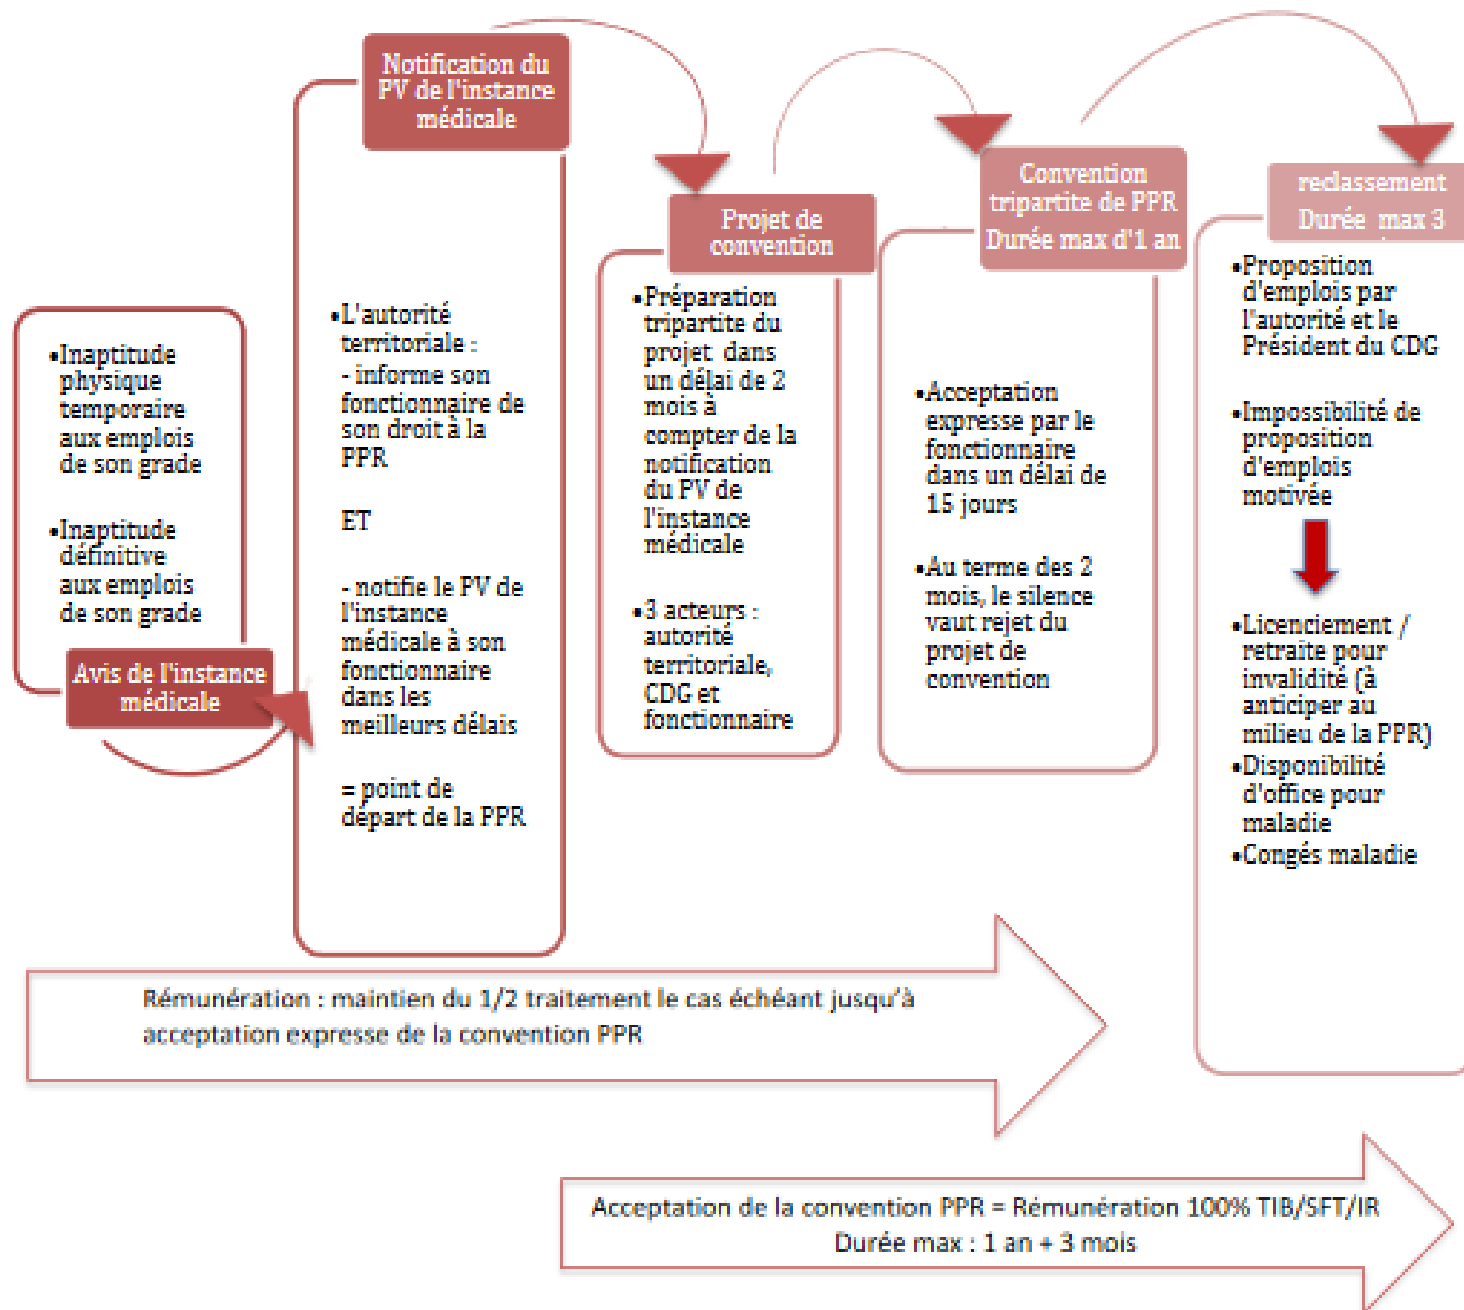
•Inaptitude physique temporaire aux emplois de son grade

•Inaptitude définitive aux emplois de son grade

Avis de l'instance médicale

Notification du PV de l'instance médicale

•L'autorité territoriale :
- informe son fonctionnaire de son droit à la PPR

ET

- notifie le PV de l'instance médicale à son fonctionnaire dans les meilleurs délais

= point de départ de la PPR

Projet de convention

•Préparation tripartite du projet dans un délai de 2 mois à compter de la notification du PV de l'instance médicale

•3 acteurs : autorité territoriale, CDG et fonctionnaire

Convention tripartite de PPR
Durée max d'1 an

•Acceptation expresse par le fonctionnaire dans un délai de 15 jours

•Au terme des 2 mois, le silence vaut rejet du projet de convention

reclassement
Durée max 3

•Proposition d'emplois par l'autorité et le Président du CDG

•Impossibilité de proposition d'emplois motivée

•Licenciement / retraite pour invalidité (à anticiper au milieu de la PPR)
•Disponibilité d'office pour maladie
•Congés maladie

Rémunération : maintien du 1/2 traitement le cas échéant jusqu'à acceptation expresse de la convention PPR

Acceptation de la convention PPR = Rémunération 100% TIB/SFT/IR
Durée max : 1 an + 3 mois